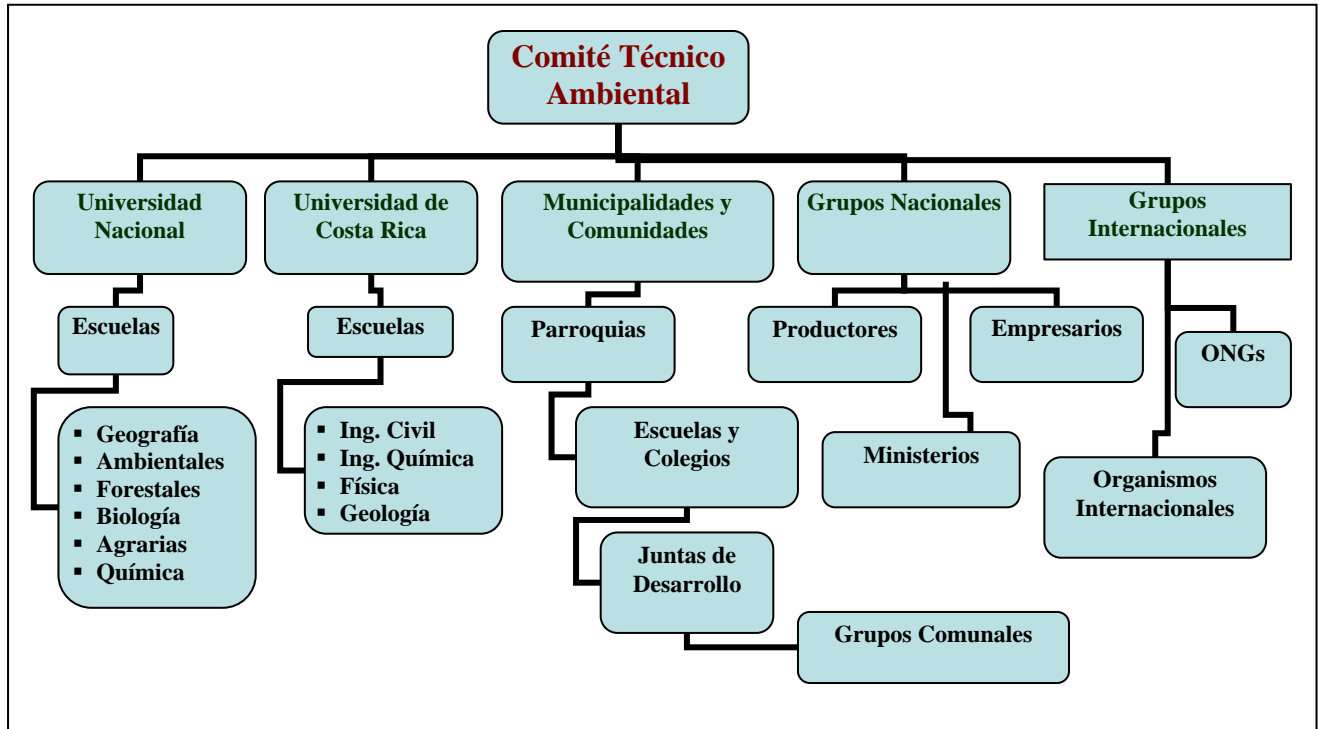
Comité Técnico Ambiental

Universidad Nacional

Escuelas

- Geografía
- Ambientales
- Forestales
- Biología
- Agrarias
- Química

Universidad de Costa Rica

Escuelas

- Ing. Civil
- Ing. Química
- Física
- Geología

Municipalidades y Comunidades

Parroquias

Escuelas y Colegios

Juntas de Desarrollo

Grupos Comunales

Grupos Nacionales

Productores

Empresarios

Ministerios

Grupos Internacionales

ONGs

Organismos Internacionales